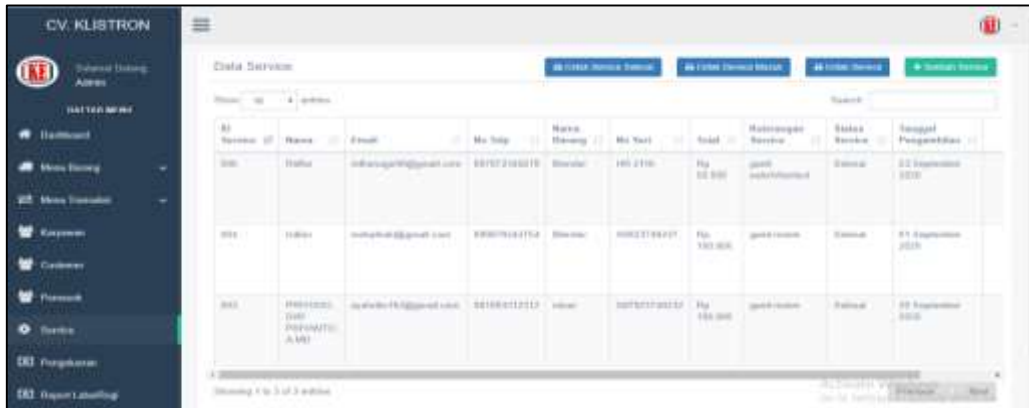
CV. KLISTRON

Selamat Datang
Admin

DAFTAR MENU

Dashboard

Menu Barang

Menu Transaksi

Karyawan

Customer

Pemasok

Service

Pengeluaran

Report Labarugi

Data Service

Cetak Service Selesai

Cetak Service Masuk

Cetak Service

+ Tambah Service

Show 10 entries

Search:

| Id Service | Nama | Email | No Telp | Nama Barang | No Seri | Total | Keterangan Service | Status Service | Tanggal Pengambilan |
|---|---|---|---|---|---|---|---|---|---|
| 006 | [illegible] | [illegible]@gmail.com | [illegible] | Blender | HR 2116 | Rp. 55.000 | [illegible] | Selesai | 03 September 2020 |
| 004 | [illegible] | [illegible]@gmail.com | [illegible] | Blender | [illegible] | Rp. 150.000 | ganti mesin | Selesai | 01 September 2020 |
| 003 | PRIYONO DWI PURWANTO, A.MD | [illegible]@gmail.com | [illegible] | mixer | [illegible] | Rp. 150.000 | ganti mesin | Selesai | 05 September 2020 |

Showing 1 to 3 of 3 entries

Previous Next

Activate Windows